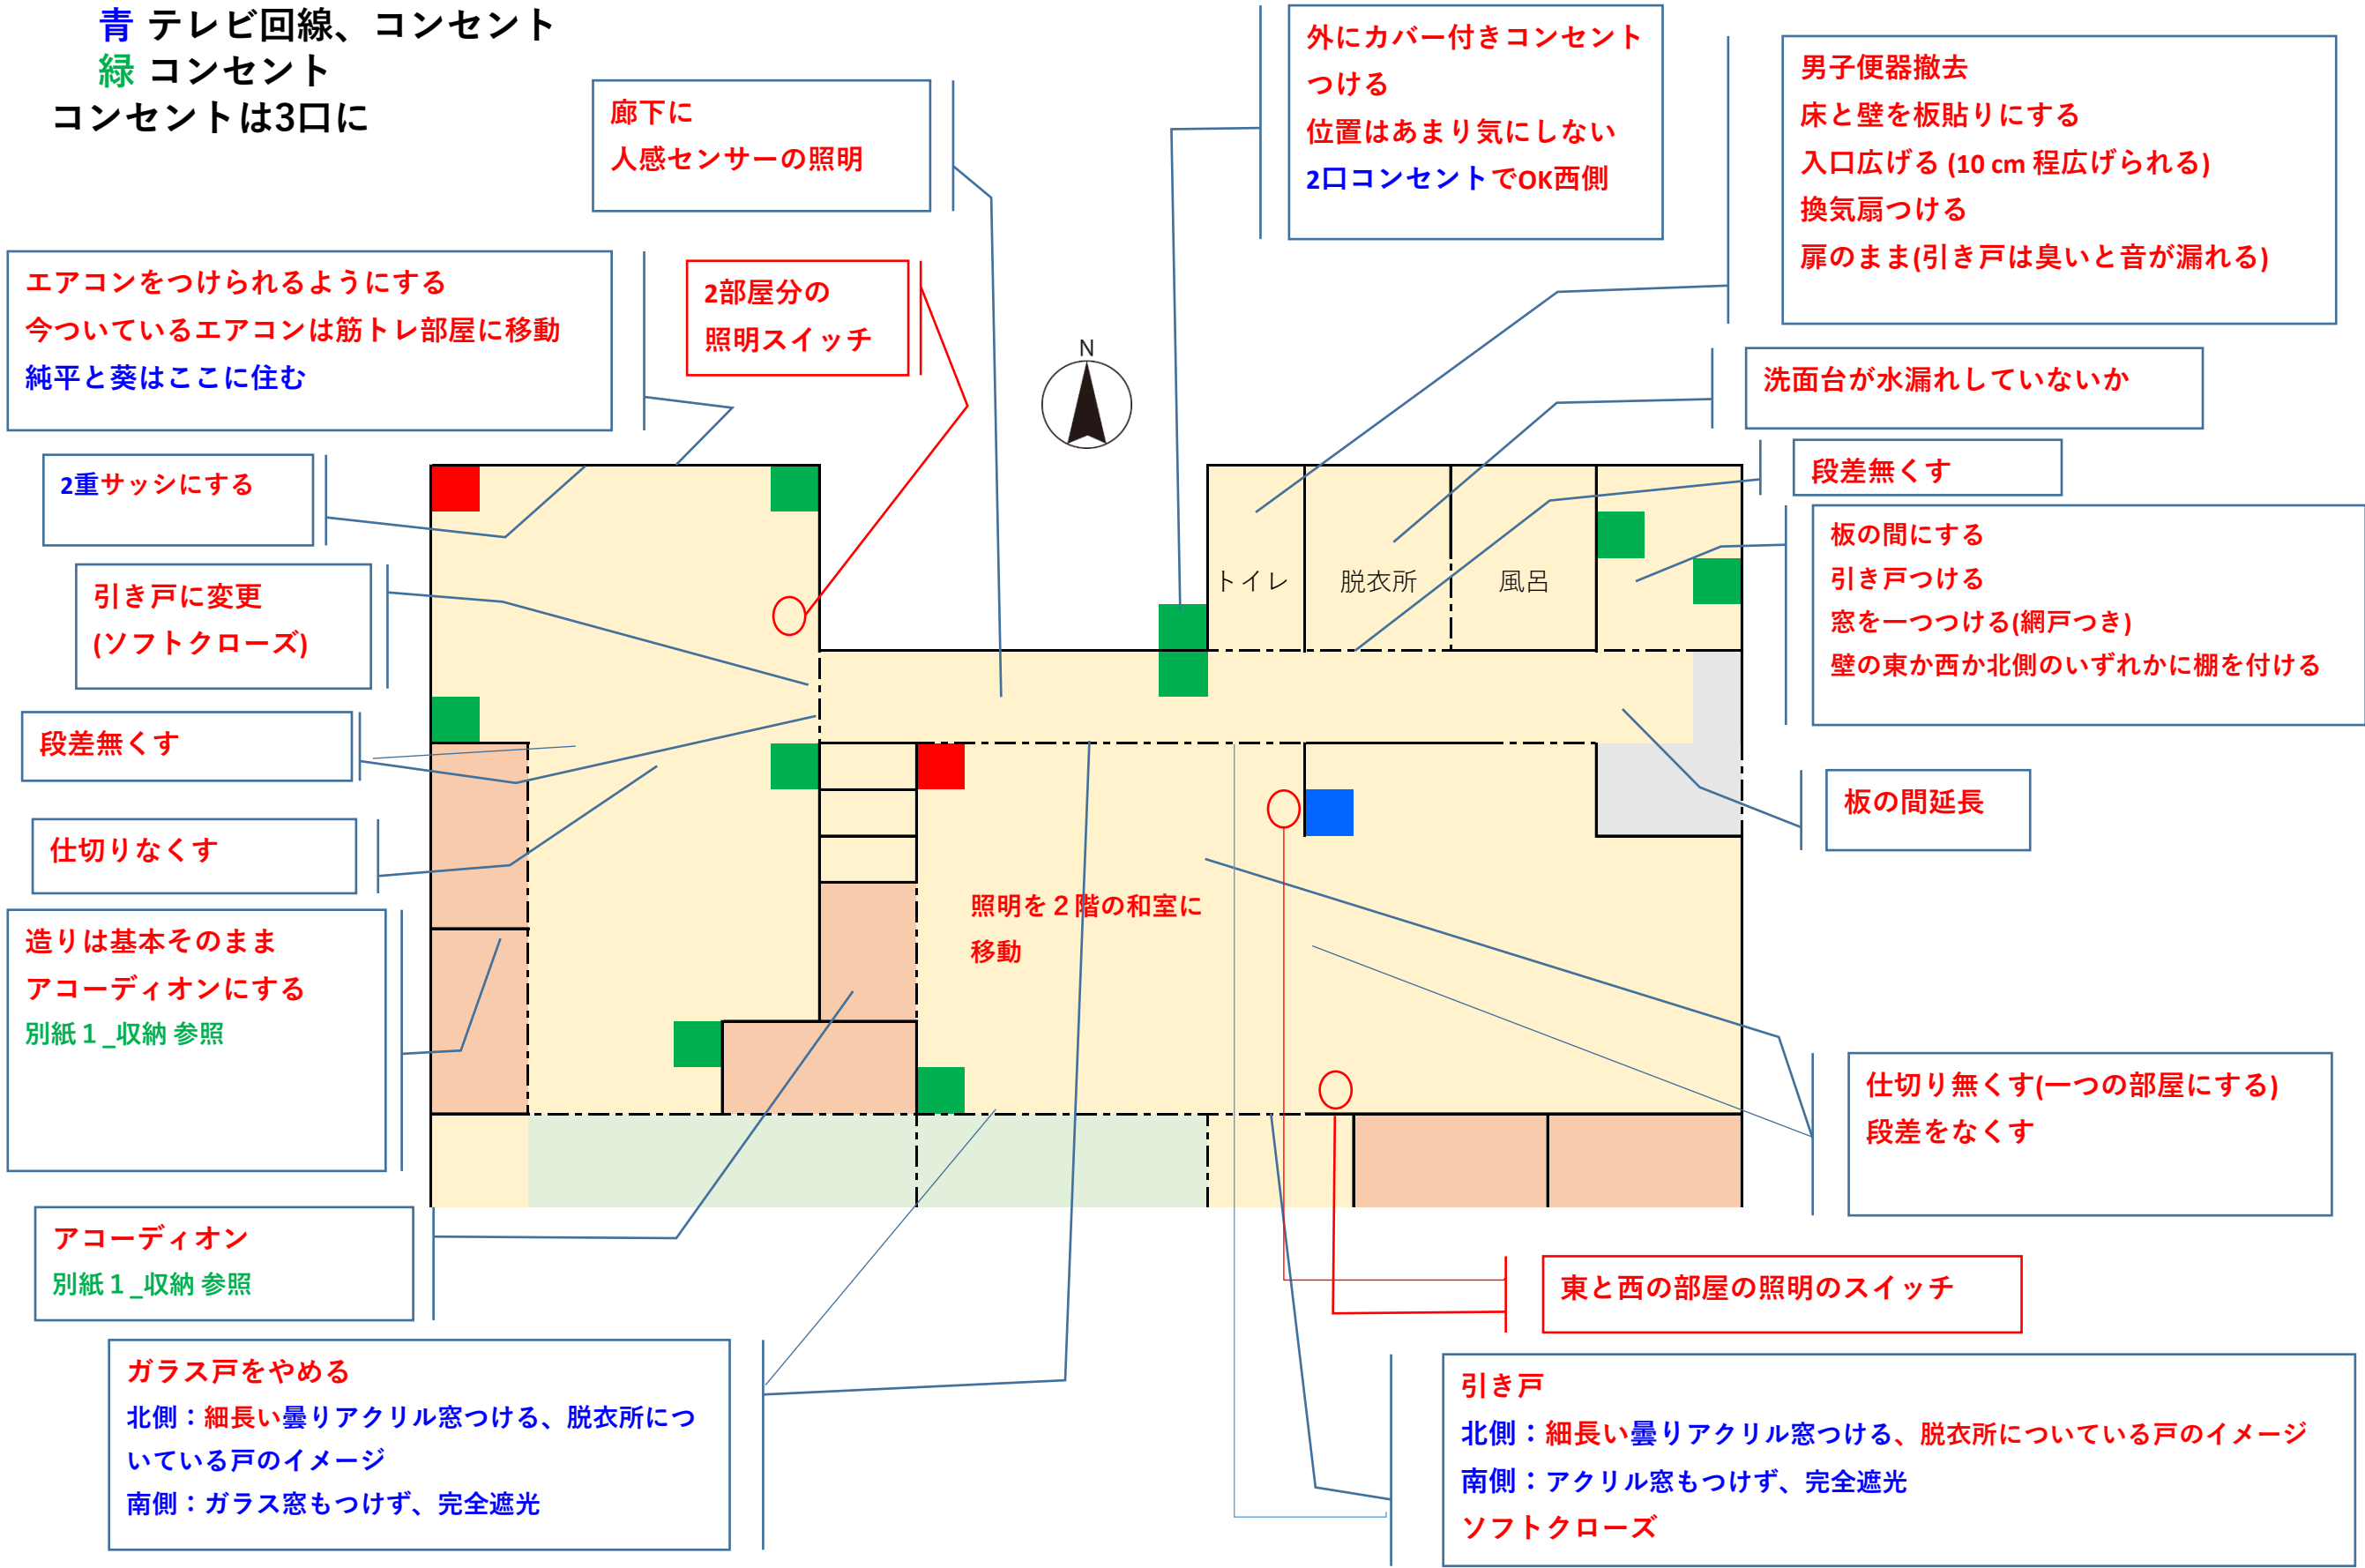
青 テレビ回線、コンセント
緑 コンセント
コンセントは3口に

廊下に
人感センサーの照明

外にカバー付きコンセントつける
位置はあまり気にしない
2口コンセントでOK西側

男子便器撤去
床と壁を板貼りにする
入口広げる (10 cm 程広げられる)
換気扇つける
扉のまま(引き戸は臭いと音が漏れる)

エアコンをつけられるようにする
今ついているエアコンは筋トレ部屋に移動
純平と葵はここに住む

2部屋分の
照明スイッチ

N

洗面台が水漏れしていないか

段差無くす

2重サッシにする

トイレ

脱衣所

風呂

板の間にする
引き戸つける
窓を一つつける(網戸つき)
壁の東か西か北側のいずれかに棚を付ける

引き戸に変更
(ソフトクローズ)

段差無くす

板の間延長

仕切りなくす

照明を２階の和室に
移動

造りは基本そのまま
アコーディオンにする
別紙１_収納 参照

仕切り無くす(一つの部屋にする)
段差をなくす

アコーディオン
別紙１_収納 参照

東と西の部屋の照明のスイッチ

ガラス戸をやめる
北側：細長い曇りアクリル窓つける、脱衣所についている戸のイメージ
南側：ガラス窓もつけず、完全遮光

引き戸
北側：細長い曇りアクリル窓つける、脱衣所についている戸のイメージ
南側：アクリル窓もつけず、完全遮光
ソフトクローズ